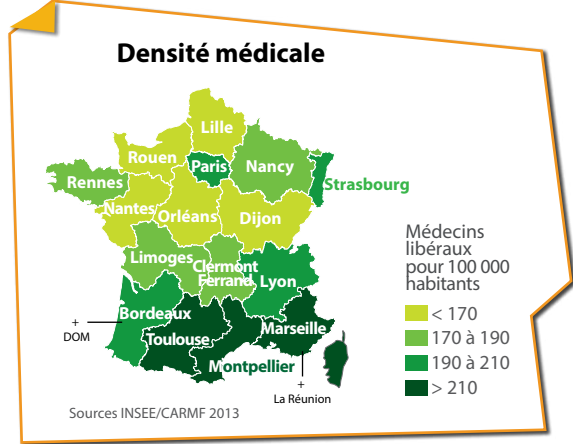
Densité médicale

Lille
Rouen
Paris
Nancy
Rennes
Strasbourg
Nantes
Orléans
Dijon
Limoges
Clermont Ferrand
Lyon
Bordeaux
Toulouse
Marseille
Montpellier
+ DOM
+ La Réunion

Médecins libéraux pour 100 000 habitants
< 170
170 à 190
190 à 210
> 210

Sources INSEE/CARMF 2013